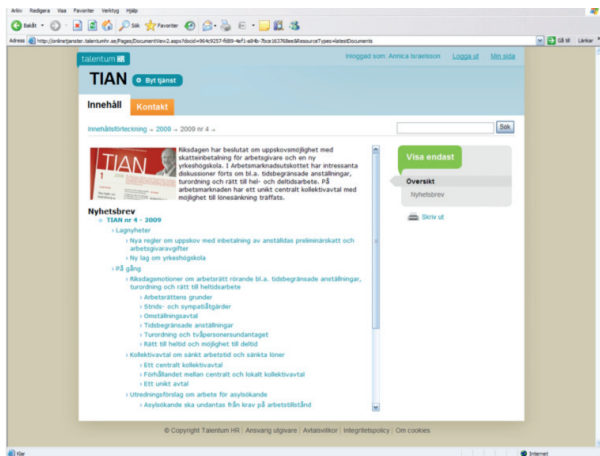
Arkiv Redigera Visa Favoriter Verktyg Hjälp

Bakåt Sök Favoriter

Adress http://onlinetjanster.talentumhr.se/Pages/DocumentView2.aspx?docid=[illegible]&ResourceType=latestDocuments

Gå till Länkar

talentum HR

TIAN Byt tjänst

Inloggad som: Annica Israelsson Logga ut Min sida

Innehåll Kontakt

Innehållsförteckning → 2009 → 2009 nr 4 →

Sök

Riksdagen har beslutat om uppskovsmöjlighet med skatteinbetalning för arbetsgivare och en ny yrkeshögskola. I Arbetsmarknadsutskottet har intressanta diskussioner förts om bl.a. tidsbegränsade anställningar, turordning och rätt till hel- och deltidsarbete. På arbetsmarknaden har ett unikt centralt kollektivavtal med möjlighet till lönesänkning träffats.

Nyhetsbrev
TIAN nr 4 - 2009
Lagnyheter
Nya regler om uppskov med inbetalning av anställdas preliminärskatt och arbetsgivaravgifter
Ny lag om yrkeshögskola
På gång
Riksdagsmotioner om arbetsrätt rörande bl.a. tidsbegränsade anställningar, turordning och rätt till heltidsarbete
Arbetsrättens grunder
Strids- och sympatiåtgärder
Omställningsavtal
Tidsbegränsade anställningar
Turordning och tvåpersonersundantaget
Rätt till heltid och möjlighet till deltid
Kollektivavtal om sänkt arbetstid och sänkta löner
Ett centralt kollektivavtal
Förhållandet mellan centralt och lokalt kollektivavtal
Ett unikt avtal
Utredningsförslag om arbete för asylsökande
Asylsökande ska undantas från krav på arbetstillstånd

Visa endast
Översikt
Nyhetsbrev
Skriv ut

© Copyright Talentum HR | Ansvarig utgivare | Avtalsvillkor | Integritetspolicy | Om cookies

Klar
Internet